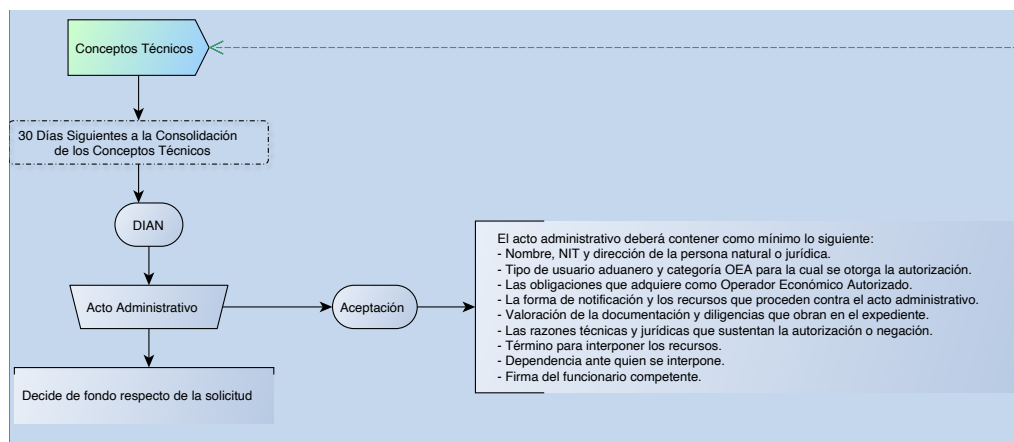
Conceptos Técnicos

30 Días Siguientes a la Consolidación de los Conceptos Técnicos

DIAN

Acto Administrativo

Aceptación

Decide de fondo respecto de la solicitud

El acto administrativo deberá contener como mínimo lo siguiente:
- Nombre, NIT y dirección de la persona natural o jurídica.
- Tipo de usuario aduanero y categoría OEA para la cual se otorga la autorización.
- Las obligaciones que adquiere como Operador Económico Autorizado.
- La forma de notificación y los recursos que proceden contra el acto administrativo.
- Valoración de la documentación y diligencias que obran en el expediente.
- Las razones técnicas y jurídicas que sustentan la autorización o negación.
- Término para interponer los recursos.
- Dependencia ante quien se interpone.
- Firma del funcionario competente.